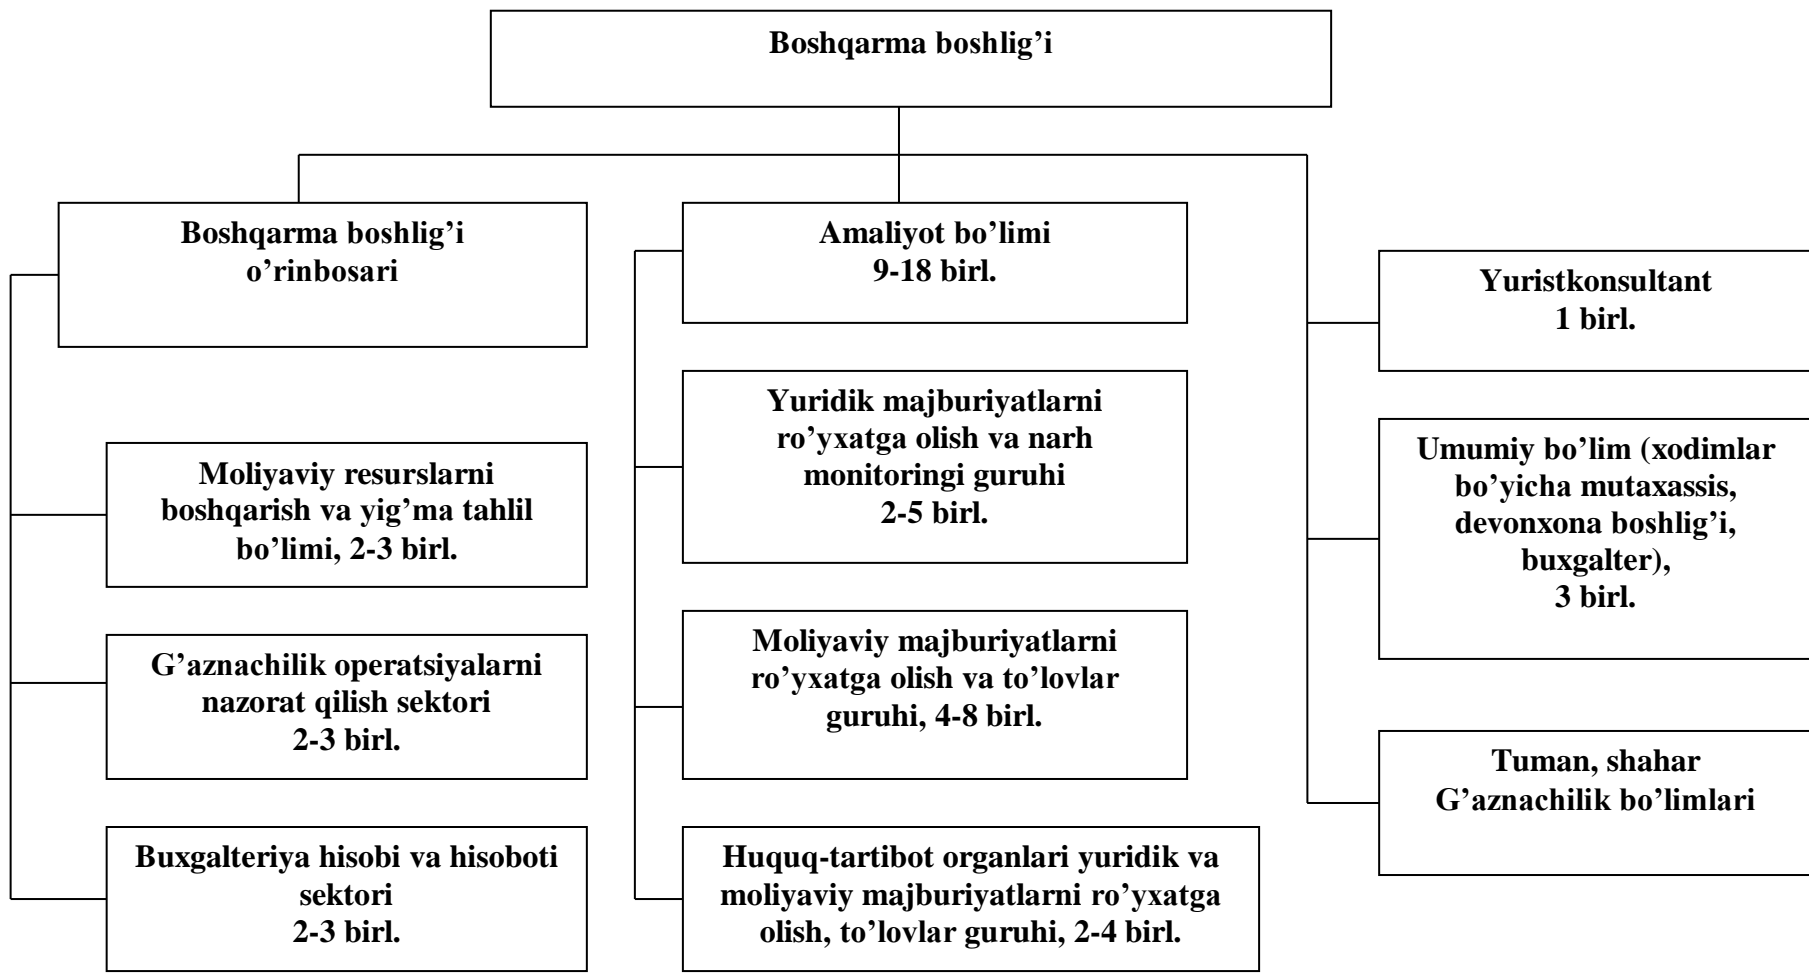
Boshqarma boshlig’i

Boshqarma boshlig’i o’rinbosari

Amaliyot bo’limi
9-18 birl.

Yuristkonsultant
1 birl.

Moliyaviy resurslarni boshqarish va yig’ma tahlil bo’limi, 2-3 birl.

G’aznachilik operatsiyalarni nazorat qilish sektori
2-3 birl.

Buxgalteriya hisobi va hisoboti sektori
2-3 birl.

Yuridik majburiyatlarni ro’yxatga olish va narh monitoringi guruhi
2-5 birl.

Moliyaviy majburiyatlarni ro’yxatga olish va to’lovlar guruhi, 4-8 birl.

Huquq-tartibot organlari yuridik va moliyaviy majburiyatlarni ro’yxatga olish, to’lovlar guruhi, 2-4 birl.

Umumiy bo’lim (xodimlar bo’yicha mutaxassis, devonxona boshlig’i, buxgalter),
3 birl.

Tuman, shahar G’aznachilik bo’limlari